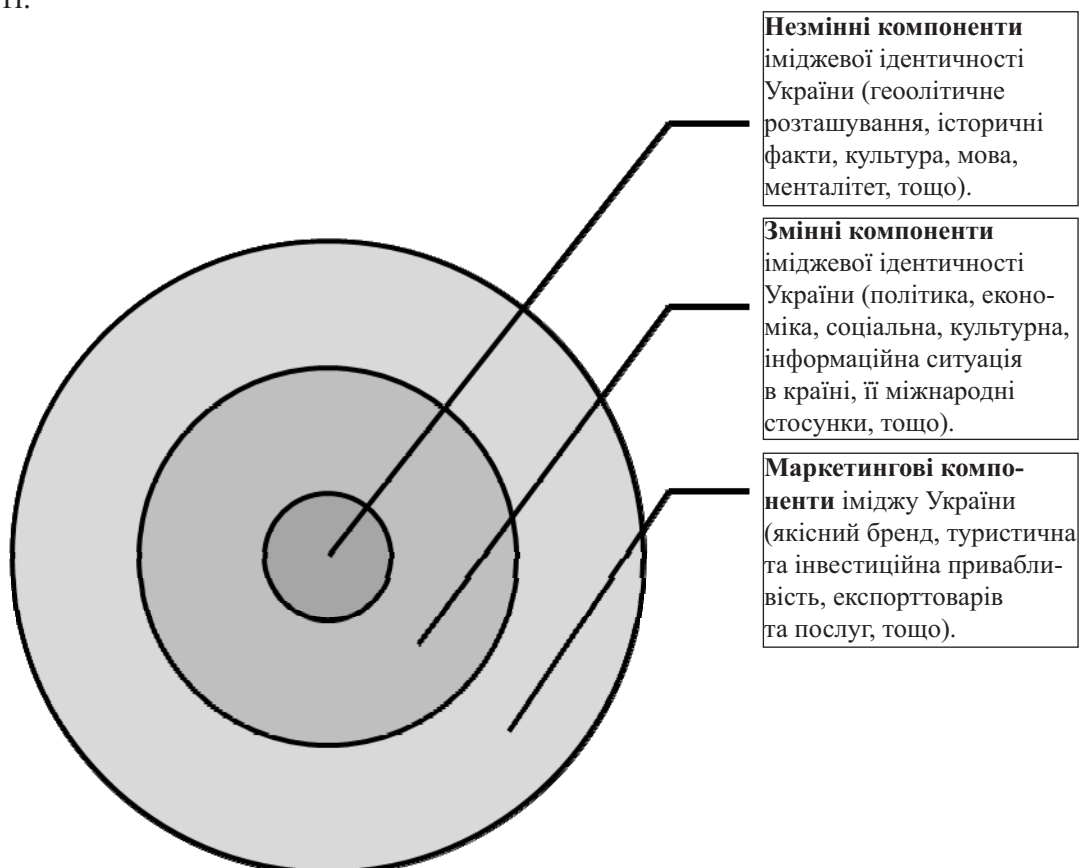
іі.

**Незмінні компоненти** іміджевої ідентичності України (геоолітичне розташування, історичні факти, культура, мова, менталітет, тощо).

**Змінні компоненти** іміджевої ідентичності України (політика, економіка, соціальна, культурна, інформаційна ситуація в країні, її міжнародні стосунки, тощо).

**Маркетингові компоненти** іміджу України (якісний бренд, туристична та інвестиційна привабливість, експорттоварів та послуг, тощо).